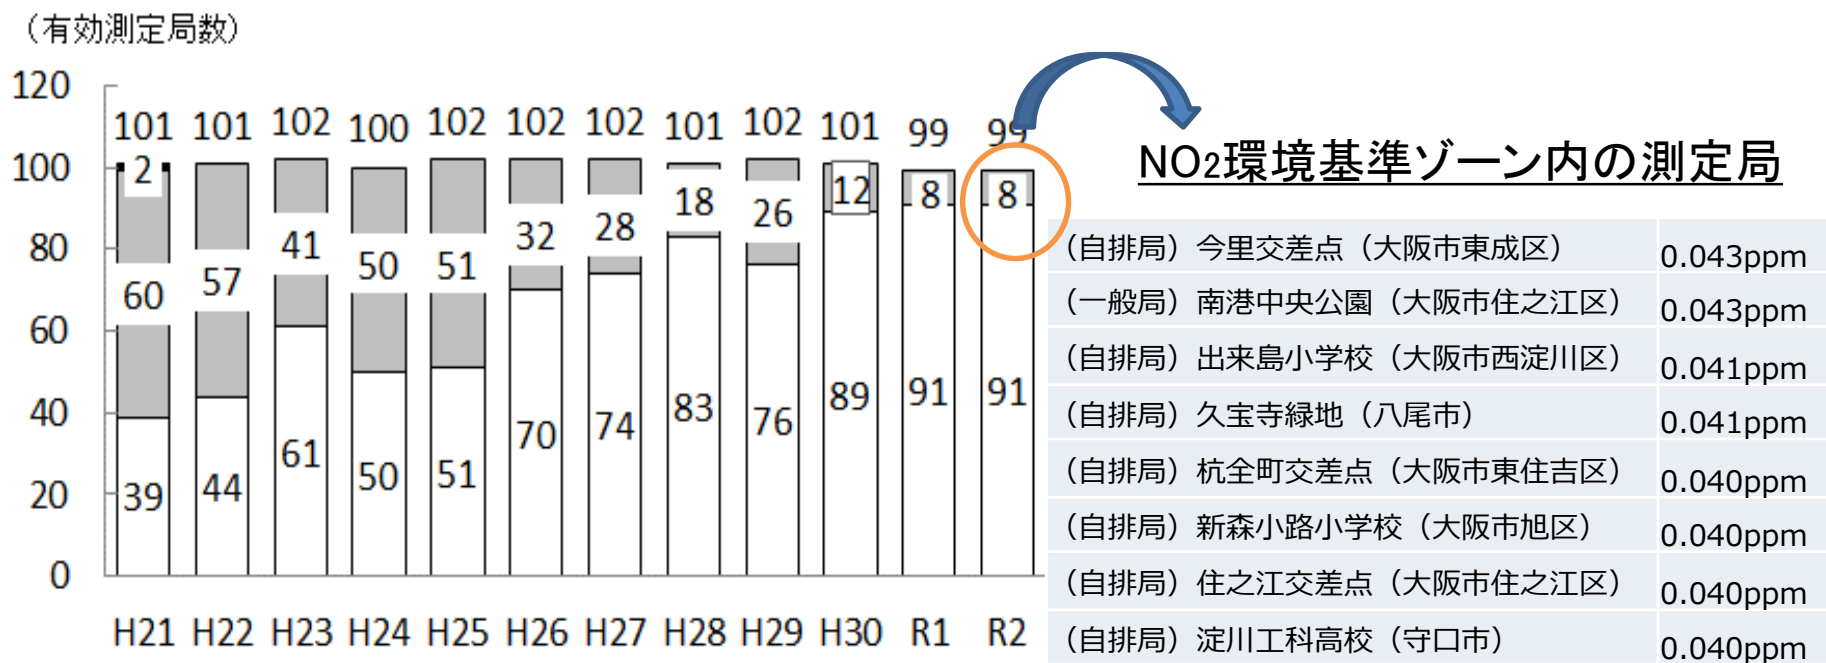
（有効測定局数）

120
100
80
60
40
20
0

101 101 102 100 102 102 102 101 102 101 99 99

2 60 39
57 44
41 61
50 50
51 51
32 70
28 74
18 83
26 76
12 89
8 91
8 91

H21 H22 H23 H24 H25 H26 H27 H28 H29 H30 R1 R2

$NO_2$環境基準ゾーン内の測定局

| | |
|---|---|
| （自排局）今里交差点（大阪市東成区） | 0.043ppm |
| （一般局）南港中央公園（大阪市住之江区） | 0.043ppm |
| （自排局）出来島小学校（大阪市西淀川区） | 0.041ppm |
| （自排局）久宝寺緑地（八尾市） | 0.041ppm |
| （自排局）杭全町交差点（大阪市東住吉区） | 0.040ppm |
| （自排局）新森小路小学校（大阪市旭区） | 0.040ppm |
| （自排局）住之江交差点（大阪市住之江区） | 0.040ppm |
| （自排局）淀川工科高校（守口市） | 0.040ppm |